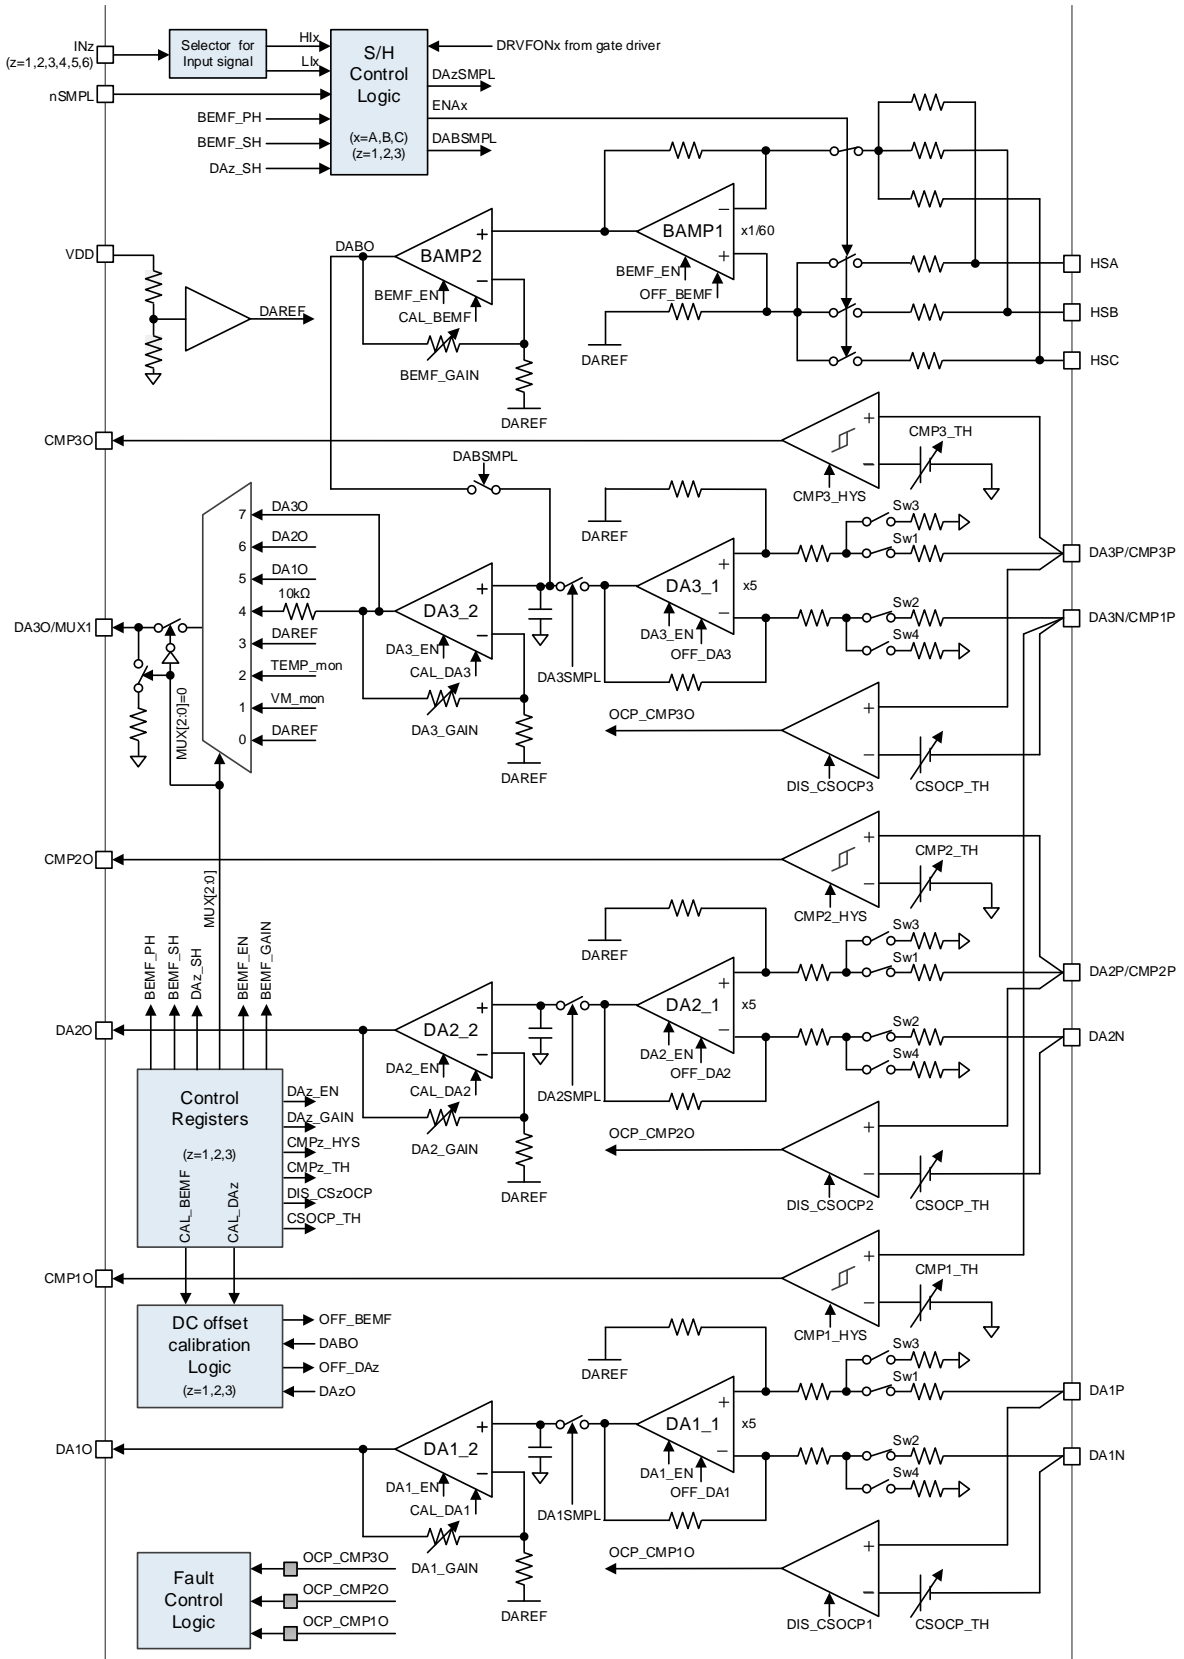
INz
(z=1,2,3,4,5,6)
Selector for Input signal
HIx
LIx
S/H Control Logic
(x=A,B,C)
(z=1,2,3)
DRVFONx from gate driver
DAzSMPL
ENAx
DABSMPL
nSMPL
BEMF_PH
BEMF_SH
DAz_SH
VDD
DAREF
DABO
BAMP2
BEMF_EN
CAL_BEMF
BEMF_GAIN
DAREF
BAMP1
x1/60
BEMF_EN
OFF_BEMF
DAREF
HSA
HSB
HSC
CMP3O
CMP3_TH
CMP3_HYS
DABSMPL
DAREF
Sw3
Sw1
DA3P/CMP3P
DA3N/CMP1P
Sw2
Sw4
DA3O/MUX1
7 DA3O
6 DA2O
5 DA1O
4 10kΩ
3 DAREF
2 TEMP_mon
1 VM_mon
0 DAREF
MUX[2:0]=0
DA3_2
DA3_EN
CAL_DA3
DA3_GAIN
DAREF
DA3_1
x5
DA3_EN
OFF_DA3
DA3SMPL
OCP_CMP3O
DIS_CSOCP3
CSOCP_TH
CMP2O
CMP2_TH
CMP2_HYS
MUX[2:0]
DAREF
Sw3
Sw1
DA2P/CMP2P
BEMF_PH
BEMF_SH
DAz_SH
BEMF_EN
BEMF_GAIN
DA2O
DA2_2
DA2_1
x5
Sw2
Sw4
DA2N
DA2_EN
CAL_DA2
DA2_GAIN
DAREF
DA2_EN
OFF_DA2
DA2SMPL
Control Registers
(z=1,2,3)
DAz_EN
DAz_GAIN
CMPz_HYS
CMPz_TH
DIS_CSzOCP
CSOCP_TH
CAL_BEMF
CAL_DAz
OCP_CMP2O
DIS_CSOCP2
CSOCP_TH
CMP1O
CMP1_TH
CMP1_HYS
DC offset calibration Logic
(z=1,2,3)
OFF_BEMF
DABO
OFF_DAz
DAzO
DAREF
Sw3
Sw1
DA1P
DA1O
DA1_2
DA1_1
x5
Sw2
Sw4
DA1N
DA1_EN
CAL_DA1
DA1_GAIN
DAREF
DA1_EN
OFF_DA1
DA1SMPL
OCP_CMP1O
DIS_CSOCP1
CSOCP_TH
Fault Control Logic
OCP_CMP3O
OCP_CMP2O
OCP_CMP1O